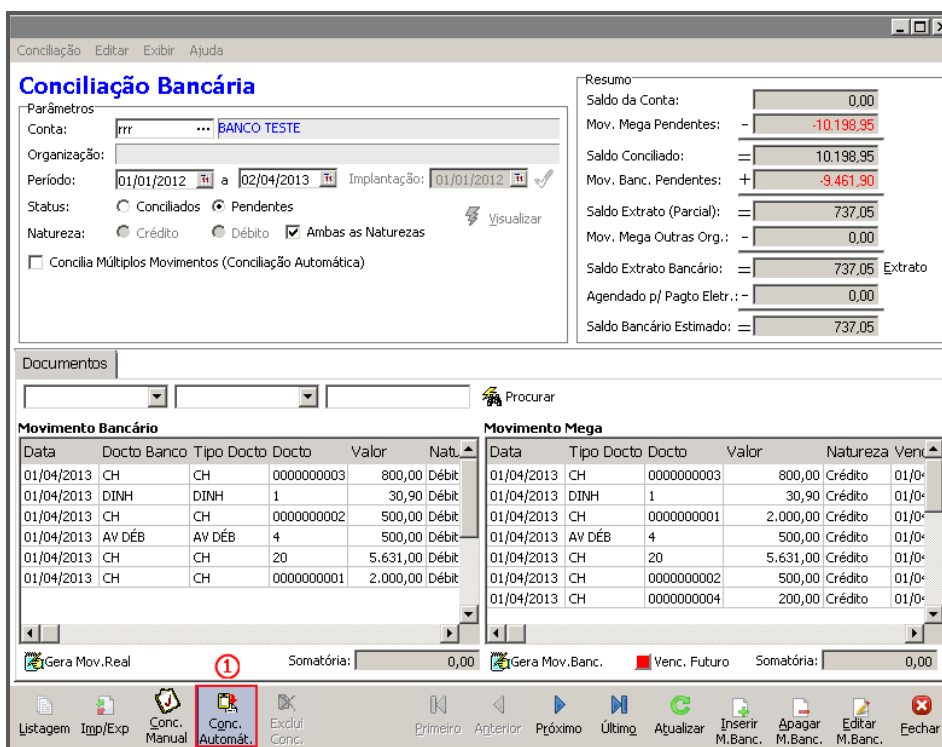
Conciliação Editar Exibir Ajuda

Conciliação Bancária

Parâmetros

Conta: rrr BANCO TESTE

Organização:

Período: 01/01/2012 a 02/04/2013 Implantação: 01/01/2012

Status: Conciliados Pendentes

Natureza: Crédito Débito Ambas as Naturezas

Visualizar

Concilia Múltiplos Movimentos (Conciliação Automática)

Resumo

Saldo da Conta: 0,00

Mov. Mega Pendentes: - -10.198,95

Saldo Conciliado: = 10.198,95

Mov. Banc. Pendentes: + -9.461,90

Saldo Extrato (Parcial): = 737,05

Mov. Mega Outras Org.: - 0,00

Saldo Extrato Bancário: = 737,05 Extrato

Agendado p/ Pagto Eletr.: - 0,00

Saldo Bancário Estimado: = 737,05

Documentos

Procurar

Movimento Bancário

| Data | Docto Banco | Tipo Docto | Docto | Valor | Natu |
|---|---|---|---|---|---|
| 01/04/2013 | CH | CH | 0000000003 | 800,00 | Débit |
| 01/04/2013 | DINH | DINH | 1 | 30,90 | Débit |
| 01/04/2013 | CH | CH | 0000000002 | 500,00 | Débit |
| 01/04/2013 | AV DÉB | AV DÉB | 4 | 500,00 | Débit |
| 01/04/2013 | CH | CH | 20 | 5.631,00 | Débit |
| 01/04/2013 | CH | CH | 0000000001 | 2.000,00 | Débit |

Movimento Mega

| Data | Tipo Docto | Docto | Valor | Natureza | Venc |
|---|---|---|---|---|---|
| 01/04/2013 | CH | 0000000003 | 800,00 | Crédito | 01/0 |
| 01/04/2013 | DINH | 1 | 30,90 | Crédito | 01/0 |
| 01/04/2013 | CH | 0000000001 | 2.000,00 | Crédito | 01/0 |
| 01/04/2013 | AV DÉB | 4 | 500,00 | Crédito | 01/0 |
| 01/04/2013 | CH | 20 | 5.631,00 | Crédito | 01/0 |
| 01/04/2013 | CH | 0000000002 | 500,00 | Crédito | 01/0 |
| 01/04/2013 | CH | 0000000004 | 200,00 | Crédito | 01/0 |

Gera Mov.Real Somatória: 0,00 Gera Mov.Banc. Venc. Futuro Somatória: 0,00

1

Listagem Imp/Exp Conc. Manual Conc. Automát. Exclui Conc. Primeiro Anterior Próximo Último Atualizar Inserir M.Banc. Apagar M.Banc. Editar M.Banc. Fechar